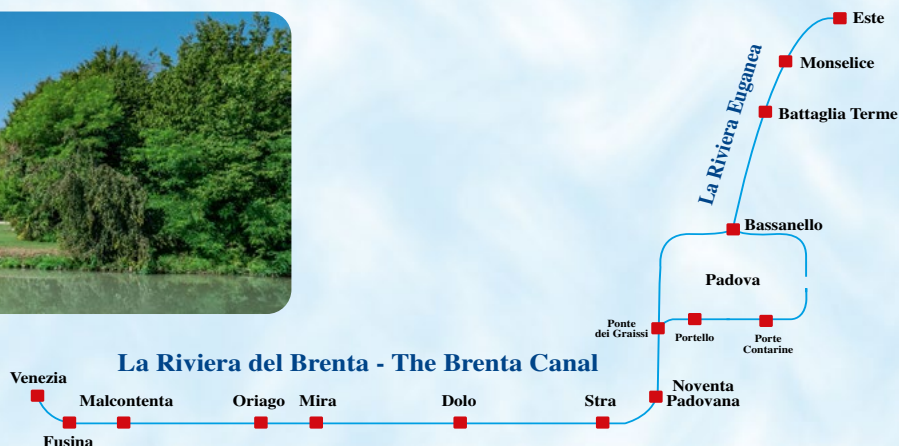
Este

Monselice

La Riviera Euganea

Battaglia Terme

Bassanello

Padova

Ponte dei Graissi

Portello

Porte Contarine

La Riviera del Brenta - The Brenta Canal

Venezia

Malcontenta

Oriago

Mira

Dolo

Stra

Noventa Padovana

Fusina